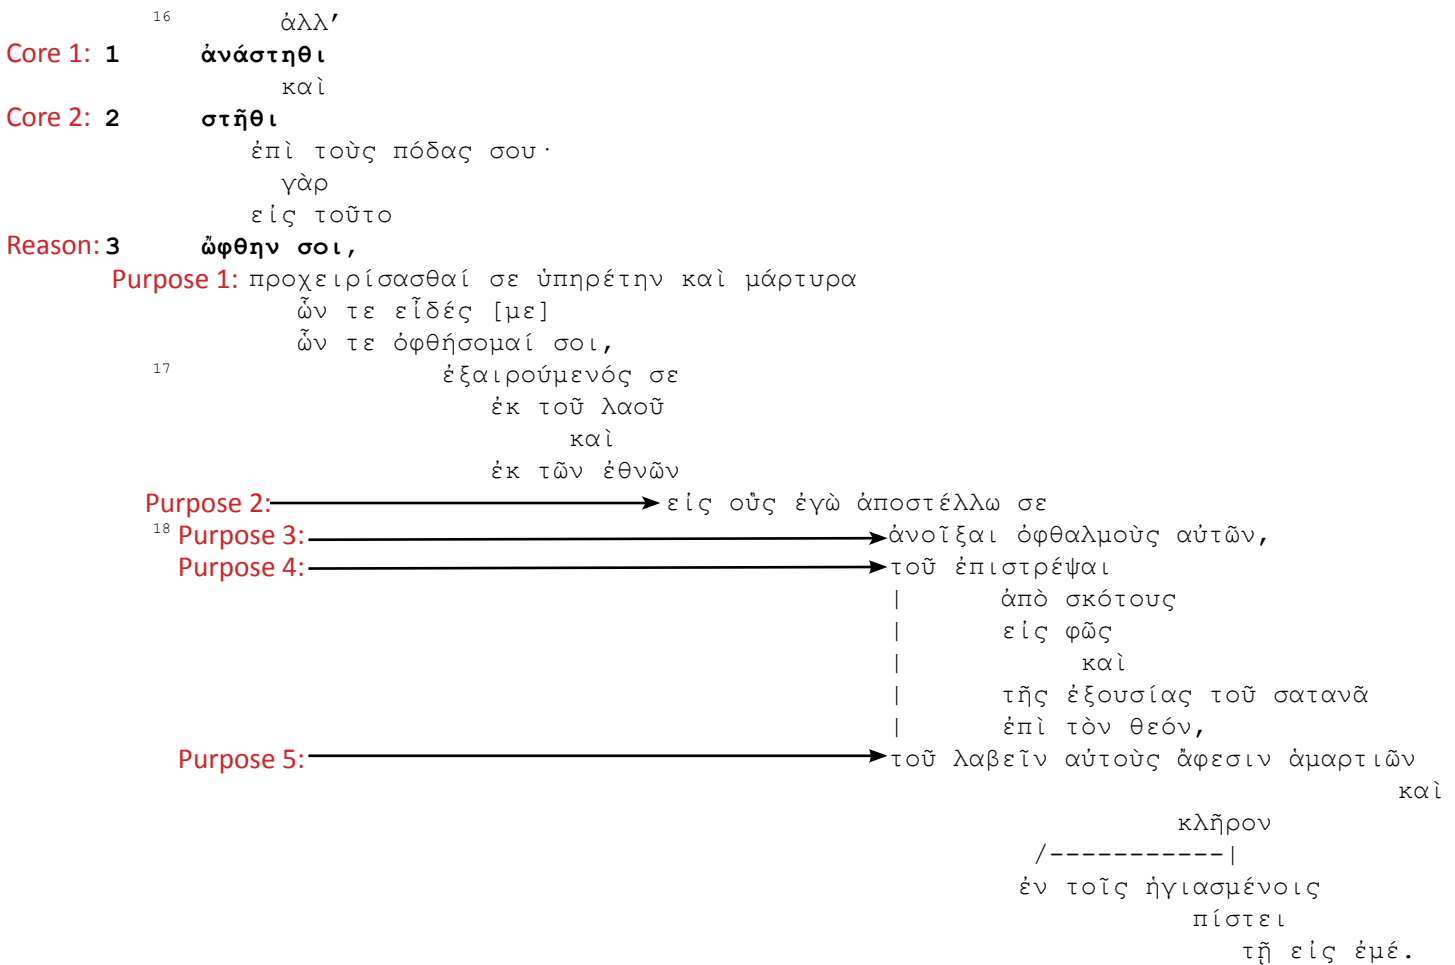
16 ἀλλ’

Core 1: 1 ἀνάστηθι

καὶ

Core 2: 2 στῆθι

ἐπὶ τοὺς πόδας σου·

γὰρ

εἰς τοῦτο

Reason: 3 ὤφθην σοι,

Purpose 1: προχειρίσασθαί σε ὑπηρέτην καὶ μάρτυρα

ὧν τε εἶδές [με]

ὧν τε ὀφθήσομαί σοι,

17 ἐξαιρούμενός σε

ἐκ τοῦ λαοῦ

καὶ

ἐκ τῶν ἐθνῶν

Purpose 2: εἰς οὓς ἐγὼ ἀποστέλλω σε

18 Purpose 3: ἀνοῖξαι ὀφθαλμοὺς αὐτῶν,

Purpose 4: τοῦ ἐπιστρέψαι

| ἀπὸ σκότους

| εἰς φῶς

| καὶ

| τῆς ἐξουσίας τοῦ σατανᾶ

| ἐπὶ τὸν θεόν,

Purpose 5: τοῦ λαβεῖν αὐτοὺς ἄφεσιν ἁμαρτιῶν

καὶ

κλῆρον

/-----------|

ἐν τοῖς ἡγιασμένοις

πίστει

τῇ εἰς ἐμέ.